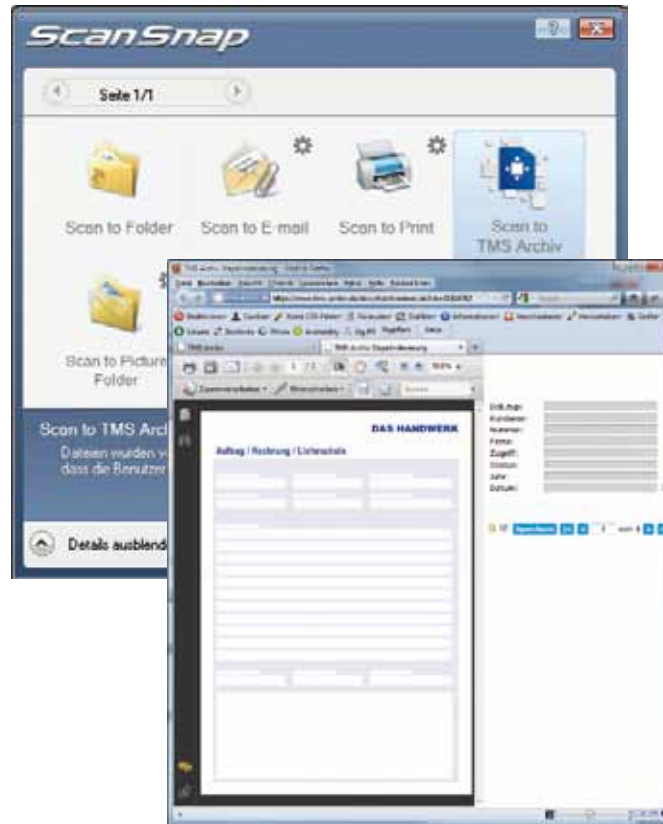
ScanSnap

Seite 1/1

Scan to Folder

Scan to E-mail

Scan to Print

Scan to TMS Archiv

Scan to Picture Folder

Scan to TMS Arch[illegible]

Dateien wurden v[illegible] dass die Benutzer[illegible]

Details ausblend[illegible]

TMS Archiv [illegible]

DAS HANDWERK

Auftrag / Rechnung / Lieferschein

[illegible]